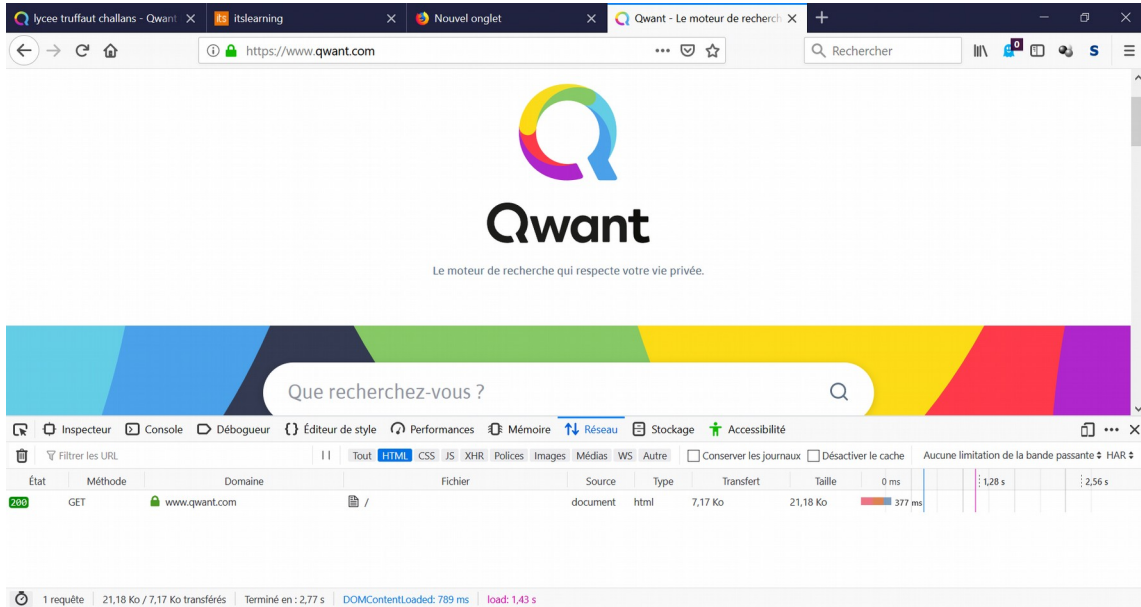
lycee truffaut challans - Qwant ×
its itslearning ×
Nouvel onglet ×
Qwant - Le moteur de recherch ×
+

https://www.qwant.com
Rechercher

Qwant

Le moteur de recherche qui respecte votre vie privée.

Que recherchez-vous ?

Inspecteur Console Débogueur Éditeur de style Performances Mémoire Réseau Stockage Accessibilité

Filtrer les URL
Tout HTML CSS JS XHR Polices Images Médias WS Autre
Conserver les journaux
Désactiver le cache
Aucune limitation de la bande passante
HAR

| État | Méthode | Domaine | Fichier | Source | Type | Transfert | Taille | 0 ms 1,28 s 2,56 s |
|---|---|---|---|---|---|---|---|---|
| 200 | GET | www.qwant.com | / | document | html | 7,17 Ko | 21,18 Ko | 377 ms |

1 requête | 21,18 Ko / 7,17 Ko transférés | Terminé en : 2,77 s | DOMContentLoaded: 789 ms | load: 1,43 s